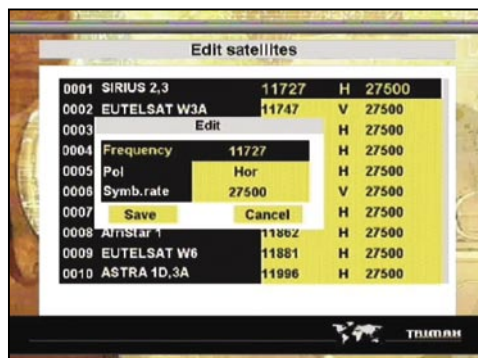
Edit satellites

| | | | | |
|---|---|---|---|---|
| 0001 | SIRIUS 2,3 | 11727 | H | 27500 |
| 0002 | EUTELSAT W3A | 11747 | V | 27500 |
| 0003 | | | H | 27500 |
| 0004 | | | H | 27500 |
| 0005 | | | H | 27500 |
| 0006 | | | V | 27500 |
| 0007 | | | H | 27500 |
| 0008 | AfriStar 1 | 11862 | H | 27500 |
| 0009 | EUTELSAT W6 | 11881 | H | 27500 |
| 0010 | ASTRA 1D,3A | 11996 | H | 27500 |

Edit

| | |
|---|---|
| Frequency | 11727 |
| Pol | Hor |
| Symb.rate | 27500 |

Save Cancel

TRIMAX